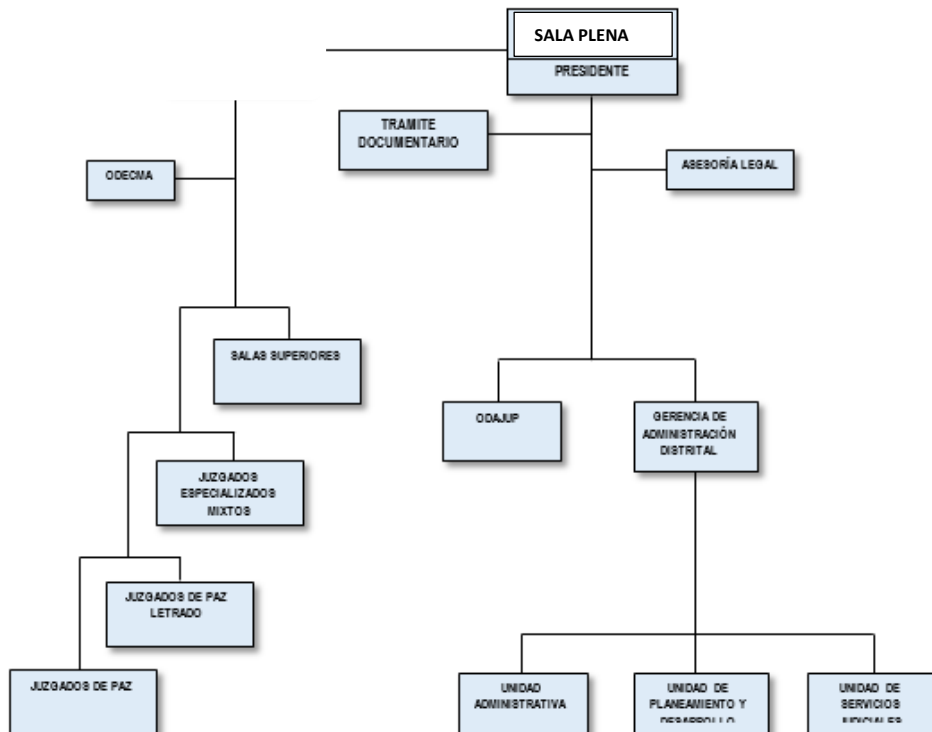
SALA PLENA

PRESIDENTE

TRAMITE DOCUMENTARIO

ASESORÍA LEGAL

ODECMA

SALAS SUPERIORES

ODAJUP

GERENCIA DE ADMINISTRACIÓN DISTRITAL

JUZGADOS ESPECIALIZADOS MIXTOS

JUZGADOS DE PAZ LETRADO

JUZGADOS DE PAZ

UNIDAD ADMINISTRATIVA

UNIDAD DE PLANEAMIENTO Y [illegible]

UNIDAD DE SERVICIOS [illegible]